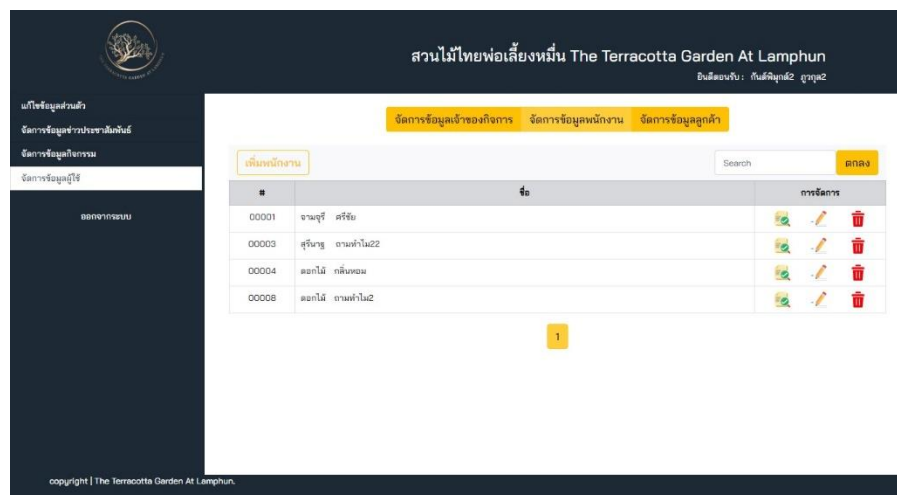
สวนไม้ไทยพ่อเลี้ยงหมื่น The Terracotta Garden At Lamphun

ยินดีต้อนรับ : กันต์พิมุกต์2 ภูกุล2

แก้ไขข้อมูลส่วนตัว

จัดการข้อมูลข่าวประชาสัมพันธ์

จัดการข้อมูลกิจกรรม

จัดการข้อมูลผู้ใช้

ออกจากระบบ

จัดการข้อมูลเจ้าของกิจการ จัดการข้อมูลพนักงาน จัดการข้อมูลลูกค้า

เพิ่มพนักงาน

Search

ตกลง

| # | ชื่อ | การจัดการ |
|---|---|---|
| 00001 | จามจุรี ศรีชัย | |
| 00003 | สุรินารู ถามทำไม22 | |
| 00004 | ดอกไม้ กลิ่นหอม | |
| 00008 | ดอกไม้ ถามทำไม2 | |

1

copyright | The Terracotta Garden At Lamphun.